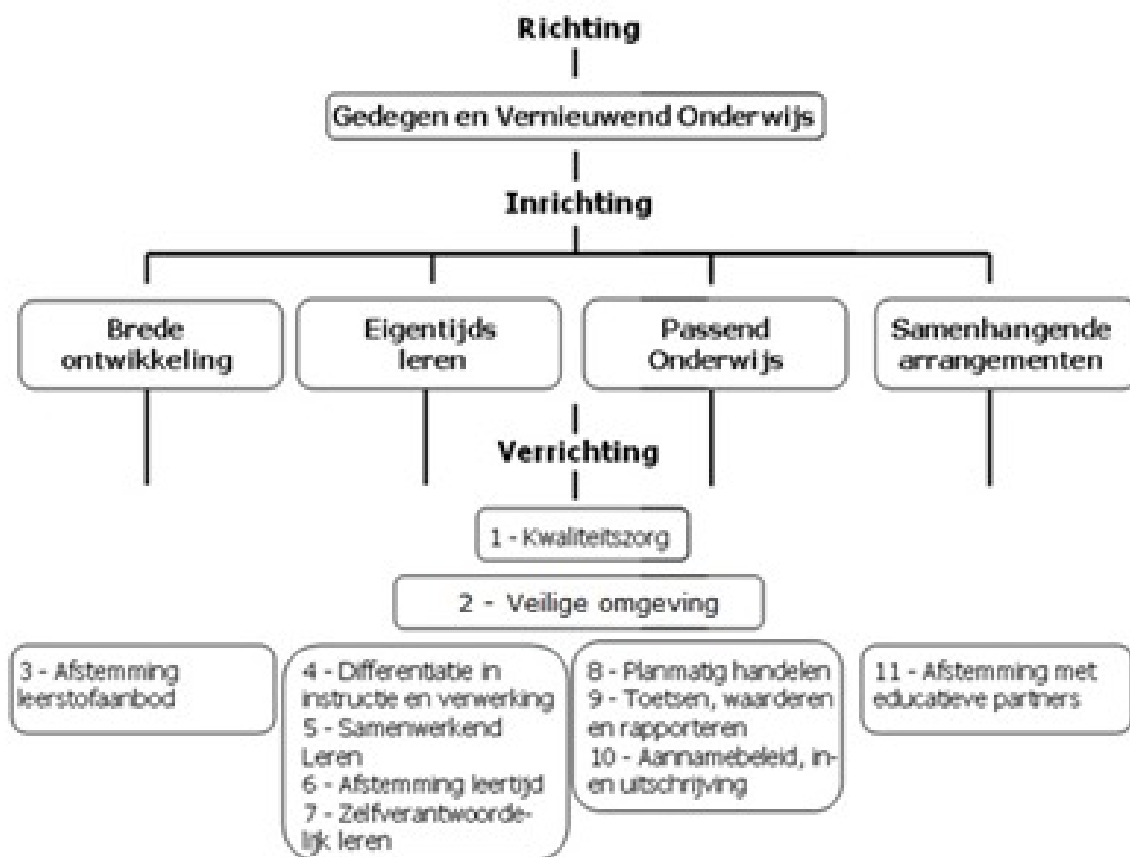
Richting

Gedegen en Vernieuwend Onderwijs

Inrichting

Brede ontwikkeling

Eigentijds leren

Passend Onderwijs

Samenhangende arrangementen

Verrichting

1 - Kwaliteitszorg

2 - Veilige omgeving

3 - Afstemming leerstofaanbod

4 - Differentiatie in instructie en verwerking
5 - Samenwerkend Leren
6 - Afstemming leertijd
7 - Zelfverantwoordelijk leren

8 - Planmatig handelen
9 - Toetsen, waarderen en rapporteren
10 - Aannamebeleid, in- en uitschrijving

11 - Afstemming met educatieve partners